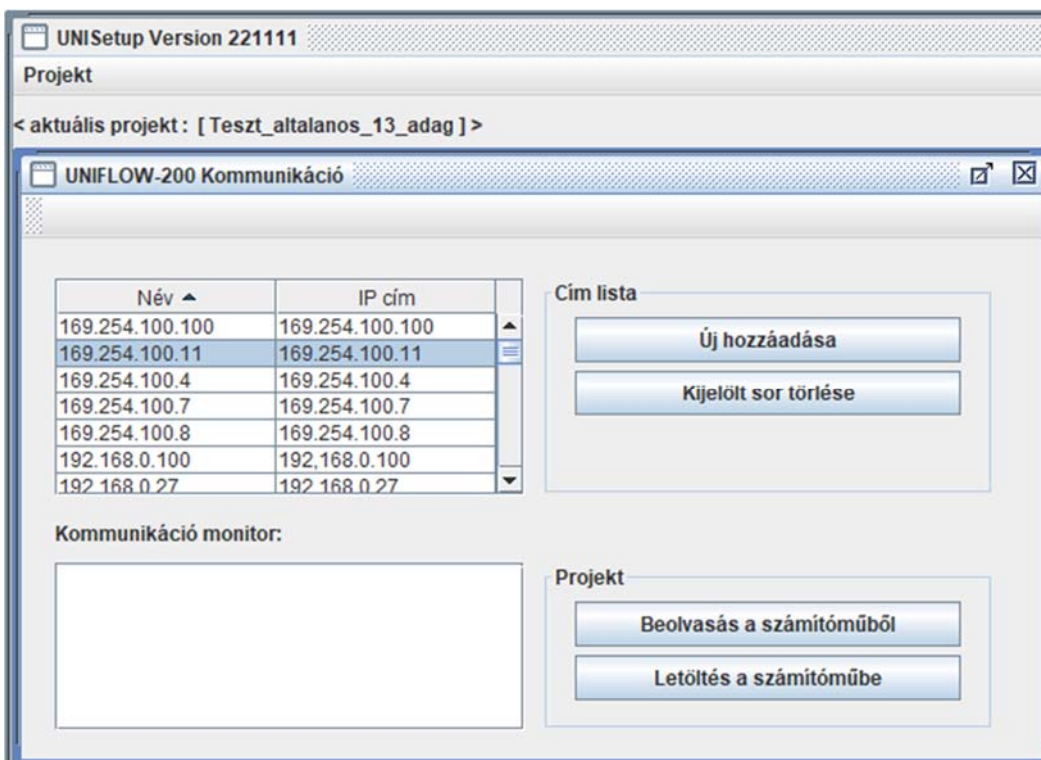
UNISetup Version 221111
Projekt
< aktuális projekt : [ Teszt_altalanos_13_adag ] >
UNIFLOW-200 Kommunikáció

| Név ▲ | IP cím |
|---|---|
| 169.254.100.100 | 169.254.100.100 |
| 169.254.100.11 | 169.254.100.11 |
| 169.254.100.4 | 169.254.100.4 |
| 169.254.100.7 | 169.254.100.7 |
| 169.254.100.8 | 169.254.100.8 |
| 192.168.0.100 | 192,168.0.100 |
| 192.168.0.27 | 192.168.0.27 |

Cím lista
Új hozzáadása
Kijelölt sor törlése

Kommunikáció monitor:

Projekt
Beolvasás a számítóműből
Letöltés a számítóműbe